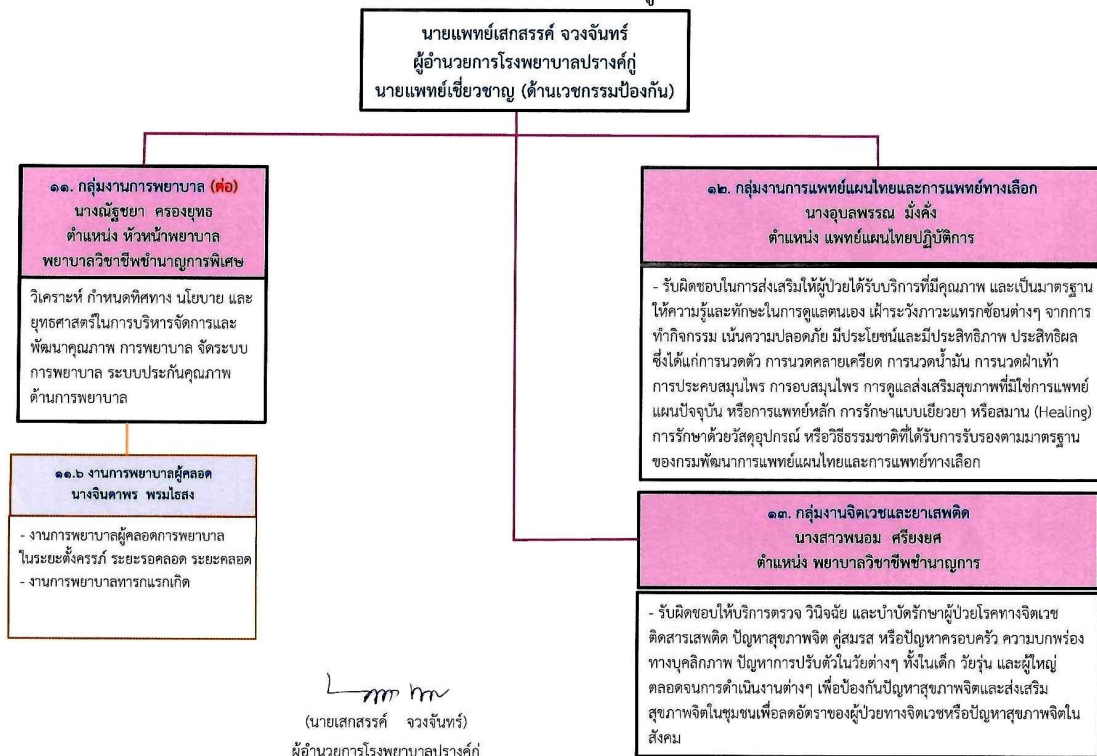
นายแพทย์เสกสรรค์ จวงจันทร์
ผู้อำนวยการโรงพยาบาลปรางค์กู่
นายแพทย์เชี่ยวชาญ (ด้านเวชกรรมป้องกัน)

๑๑. กลุ่มงานการพยาบาล (ต่อ)
นางณัฐชยา ครองยุทธ
ตำแหน่ง หัวหน้าพยาบาล
พยาบาลวิชาชีพชำนาญการพิเศษ

วิเคราะห์ กำหนดทิศทาง นโยบาย และยุทธศาสตร์ในการบริหารจัดการและพัฒนาคุณภาพ การพยาบาล จัดระบบการพยาบาล ระบบประกันคุณภาพด้านการพยาบาล

๑๑.๖ งานการพยาบาลผู้คลอด
นางจินดาพร พรมโชสง

- งานการพยาบาลผู้คลอดการพยาบาลในระยะตั้งครรภ์ ระยะรอคลอด ระยะคลอด
- งานการพยาบาลทารกแรกเกิด

๑๒. กลุ่มงานการแพทย์แผนไทยและการแพทย์ทางเลือก
นางอุบลพรรณ มั่งคั่ง
ตำแหน่ง แพทย์แผนไทยปฏิบัติการ

- รับผิดชอบในการส่งเสริมให้ผู้ป่วยได้รับบริการที่มีคุณภาพ และเป็นมาตรฐาน ให้ความรู้และทักษะในการดูแลตนเอง เฝ้าระวังภาวะแทรกซ้อนต่างๆ จากการทำกิจกรรม เน้นความปลอดภัย มีประโยชน์และมีประสิทธิภาพ ประสิทธิผล ซึ่งได้แก่การนวดตัว การนวดคลายเครียด การนวดน้ำมัน การนวดฝ่าเท้า การประคบสมุนไพร การอบสมุนไพร การดูแลส่งเสริมสุขภาพที่มิใช่การแพทย์แผนปัจจุบัน หรือการแพทย์หลัก การรักษาแบบเยียวยา หรือสมาน (Healing) การรักษาด้วยวัสดุอุปกรณ์ หรือวิธีธรรมชาติที่ได้รับการรับรองตามมาตรฐานของกรมพัฒนาการแพทย์แผนไทยและการแพทย์ทางเลือก

๑๓. กลุ่มงานจิตเวชและยาเสพติด
นางสาวพนอม ศรียงศ
ตำแหน่ง พยาบาลวิชาชีพชำนาญการ

- รับผิดชอบให้บริการตรวจ วินิจฉัย และบำบัดรักษาผู้ป่วยโรคทางจิตเวช ติดสารเสพติด ปัญหาสุขภาพจิต คู่สมรส หรือปัญหาครอบครัว ความบกพร่องทางบุคลิกภาพ ปัญหาการปรับตัวในวัยต่างๆ ทั้งในเด็ก วัยรุ่น และผู้ใหญ่ ตลอดจนการดำเนินงานต่างๆ เพื่อป้องกันปัญหาสุขภาพจิตและส่งเสริมสุขภาพจิตในชุมชนเพื่อลดอัตราของผู้ป่วยทางจิตเวชหรือปัญหาสุขภาพจิตในสังคม

(นายเสกสรรค์ จวงจันทร์)
ผู้อำนวยการโรงพยาบาลปรางค์กู่